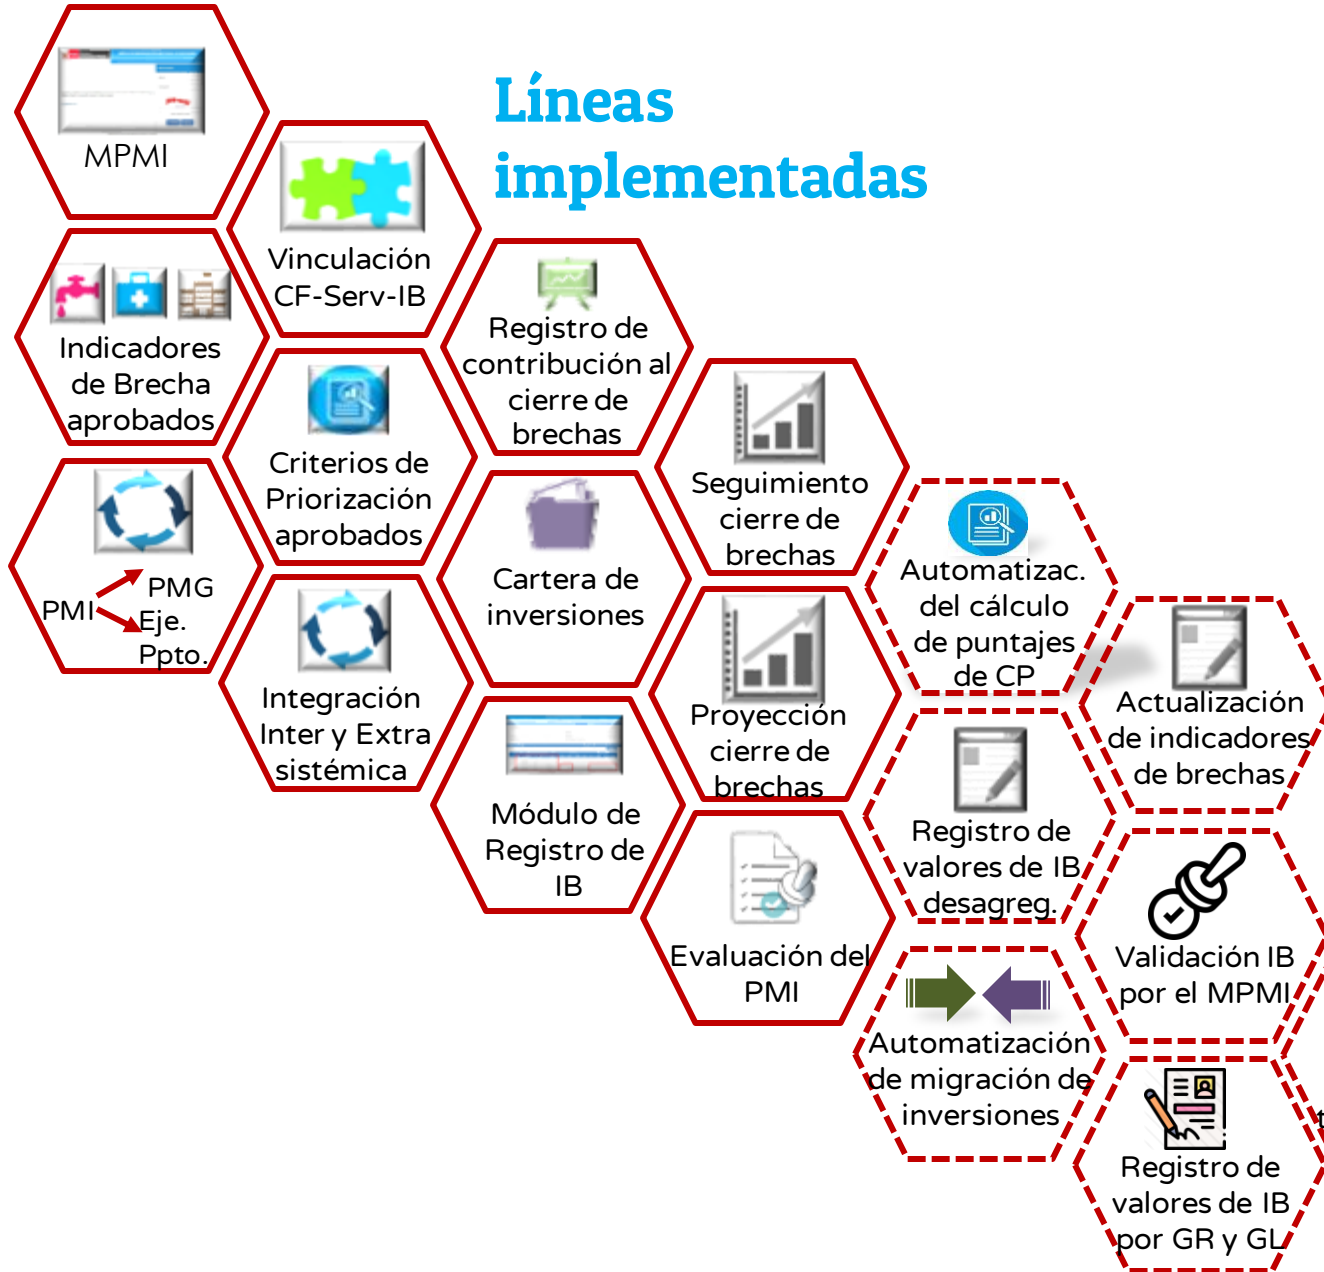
Líneas implementadas

MPMI

Vinculación CF-Serv-IB

Indicadores de Brecha aprobados

Registro de contribución al cierre de brechas

Criterios de Priorización aprobados

Seguimiento cierre de brechas

PMI PMG Eje. Ppto.

Cartera de inversiones

Automatizac. del cálculo de puntajes de CP

Integración Inter y Extra sistémica

Proyección cierre de brechas

Actualización de indicadores de brechas

Módulo de Registro de IB

Registro de valores de IB desagreg.

Evaluación del PMI

Validación IB por el MPMI

Automatización de migración de inversiones

Registro de valores de IB por GR y GL